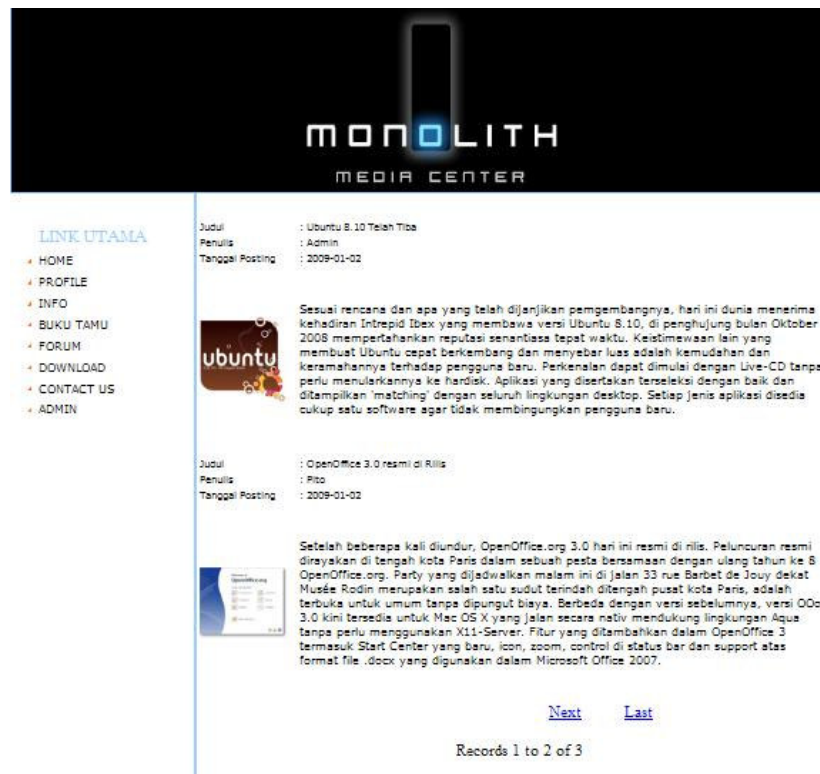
MONOLITH
MEDIA CENTER

LINK UTAMA
HOME
PROFILE
INFO
BUKU TAMU
FORUM
DOWNLOAD
CONTACT US
ADMIN

Judul : Ubuntu 8.10 Telah Tiba
Penulis : Admin
Tanggal Posting : 2009-01-02

ubuntu

Sesuai rencana dan apa yang telah dijanjikan pemgembangnya, hari ini dunia menerima kehadiran Intrepid Ibex yang membawa versi Ubuntu 8.10, di penghujung bulan Oktober 2008 mempertahankan reputasi senantiasa tepat waktu. Keistimewaan lain yang membuat Ubuntu cepat berkembang dan menyebar luas adalah kemudahan dan keramahannya terhadap pengguna baru. Perkenalan dapat dimulai dengan Live-CD tanpa perlu menularkannya ke hardisk. Aplikasi yang disertakan terseleksi dengan baik dan ditampilkan 'matching' dengan seluruh lingkungan desktop. Setiap jenis aplikasi disedia cukup satu software agar tidak membingungkan pengguna baru.

Judul : OpenOffice 3.0 resmi di Rilis
Penulis : Pito
Tanggal Posting : 2009-01-02

Setelah beberapa kali diundur, OpenOffice.org 3.0 hari ini resmi di rilis. Peluncuran resmi dirayakan di tengah kota Paris dalam sebuah pesta bersamaan dengan ulang tahun ke 8 OpenOffice.org. Party yang dijadwalkan malam ini di jalan 33 rue Barbet de Jouy dekat Musée Rodin merupakan salah satu sudut terindah ditengah pusat kota Paris, adalah terbuka untuk umum tanpa dipungut biaya. Berbeda dengan versi sebelumnya, versi OOo 3.0 kini tersedia untuk Mac OS X yang jalan secara nativ mendukung lingkungan Aqua tanpa perlu menggunakan X11-Server. Fitur yang ditambahkan dalam OpenOffice 3 termasuk Start Center yang baru, icon, zoom, control di status bar dan support atas format file .docx yang digunakan dalam Microsoft Office 2007.

Next Last

Records 1 to 2 of 3